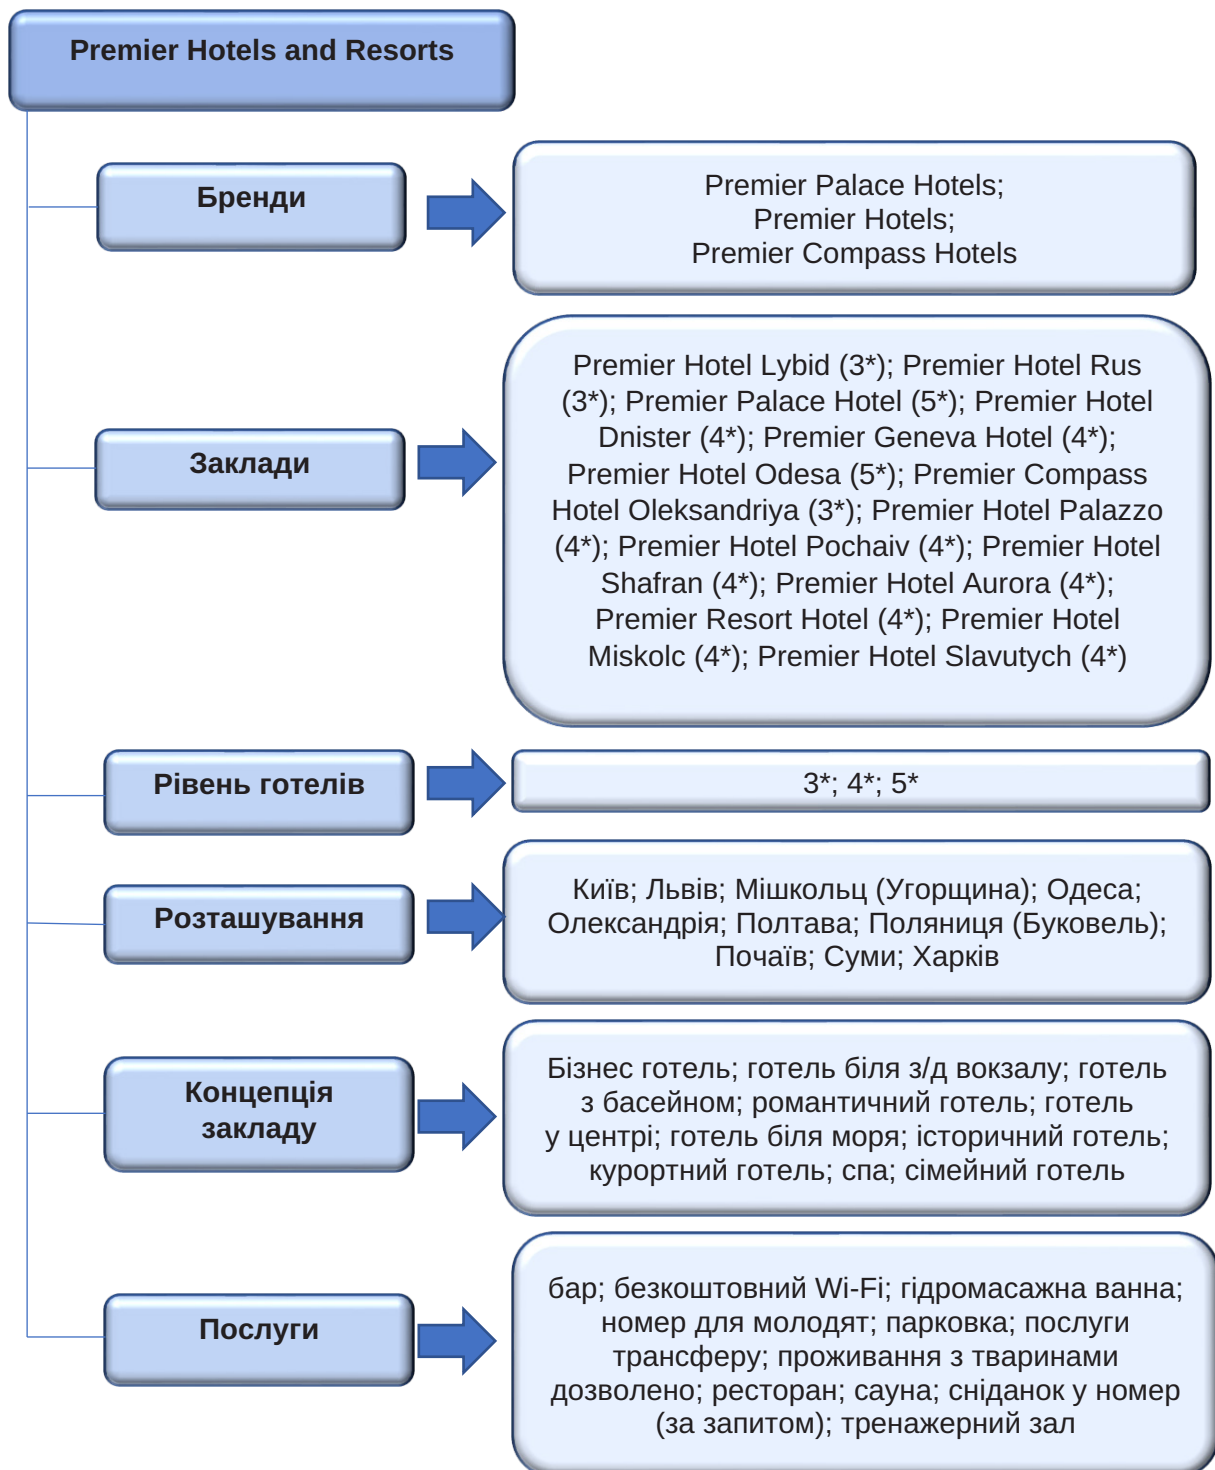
Premier Hotels and Resorts

Бренди

Premier Palace Hotels;
Premier Hotels;
Premier Compass Hotels

Заклади

Premier Hotel Lybid (3*); Premier Hotel Rus (3*); Premier Palace Hotel (5*); Premier Hotel Dnister (4*); Premier Geneva Hotel (4*); Premier Hotel Odesa (5*); Premier Compass Hotel Oleksandriya (3*); Premier Hotel Palazzo (4*); Premier Hotel Pochaiv (4*); Premier Hotel Shafran (4*); Premier Hotel Aurora (4*); Premier Resort Hotel (4*); Premier Hotel Miskolc (4*); Premier Hotel Slavutych (4*)

Рівень готелів

3*; 4*; 5*

Розташування

Київ; Львів; Мішкольц (Угорщина); Одеса; Олександрія; Полтава; Поляниця (Буковель); Почаїв; Суми; Харків

Концепція закладу

Бізнес готель; готель біля з/д вокзалу; готель з басейном; романтичний готель; готель у центрі; готель біля моря; історичний готель; курортний готель; спа; сімейний готель

Послуги

бар; безкоштовний Wi-Fi; гідромасажна ванна; номер для молодят; парковка; послуги трансферу; проживання з тваринами дозволено; ресторан; сауна; сніданок у номер (за запитом); тренажерний зал